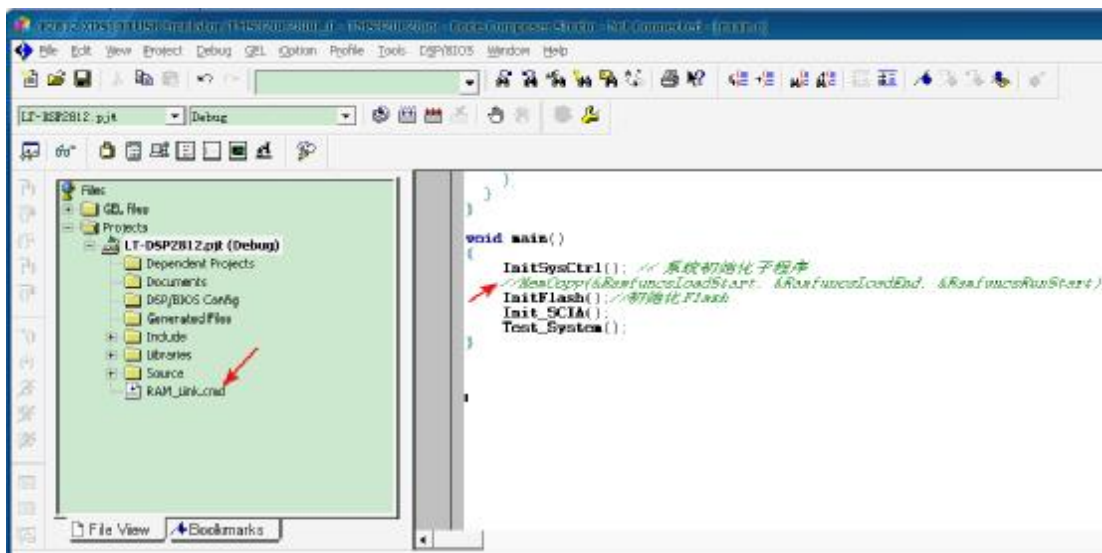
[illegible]

File Edit View Project Debug GEL Option Profile Tools DSP/BIOS Window Help

LT-DSP2812.pjt Debug

Files
GEL files
Projects
LT-DSP2812.pjt (Debug)
Dependent Projects
Documents
DSP/BIOS Config
Generated Files
Include
Libraries
Source
RAM_Link.cmd

File View Bookmarks

}
}
}

void main()
{
InitSysCtrl(); // 系统初始化子程序
//MemCopy(&RamfuncsLoadStart, &RamfuncsLoadEnd, &RamfuncsRunStart);
InitFlash();//初始化Flash
Init_SCIA();
Test_System();
}